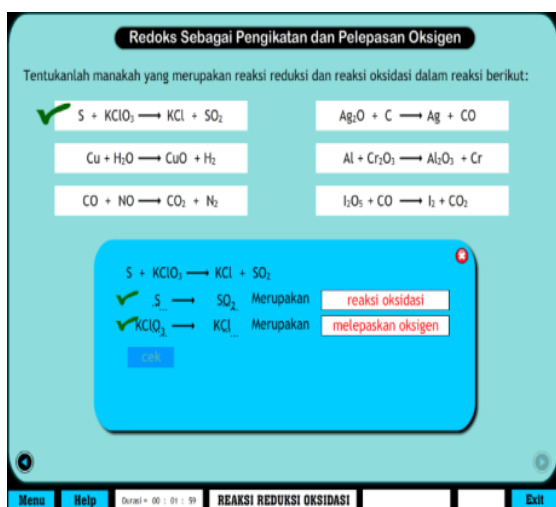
Redoks Sebagai Pengikatan dan Pelepasan Oksigen

Tentukanlah manakah yang merupakan reaksi reduksi dan reaksi oksidasi dalam reaksi berikut:

S + $KClO_3 \longrightarrow$ KCl + $SO_2$

$Ag_2O$ + C $\longrightarrow$ Ag + CO

Cu + $H_2O \longrightarrow$ CuO + $H_2$

Al + $Cr_2O_3 \longrightarrow Al_2O_3$ + Cr

CO + NO $\longrightarrow CO_2$ + $N_2$

$I_2O_5$ + CO $\longrightarrow I_2$ + $CO_2$

S + $KClO_3 \longrightarrow$ KCl + $SO_2$

S $\longrightarrow$ $SO_2$ Merupakan reaksi oksidasi

$KClO_3$ $\longrightarrow$ KCl Merupakan melepaskan oksigen

cek

Menu Help Durasi = 00 : 01 : 59 REAKSI REDUKSI OKSIDASI Exit